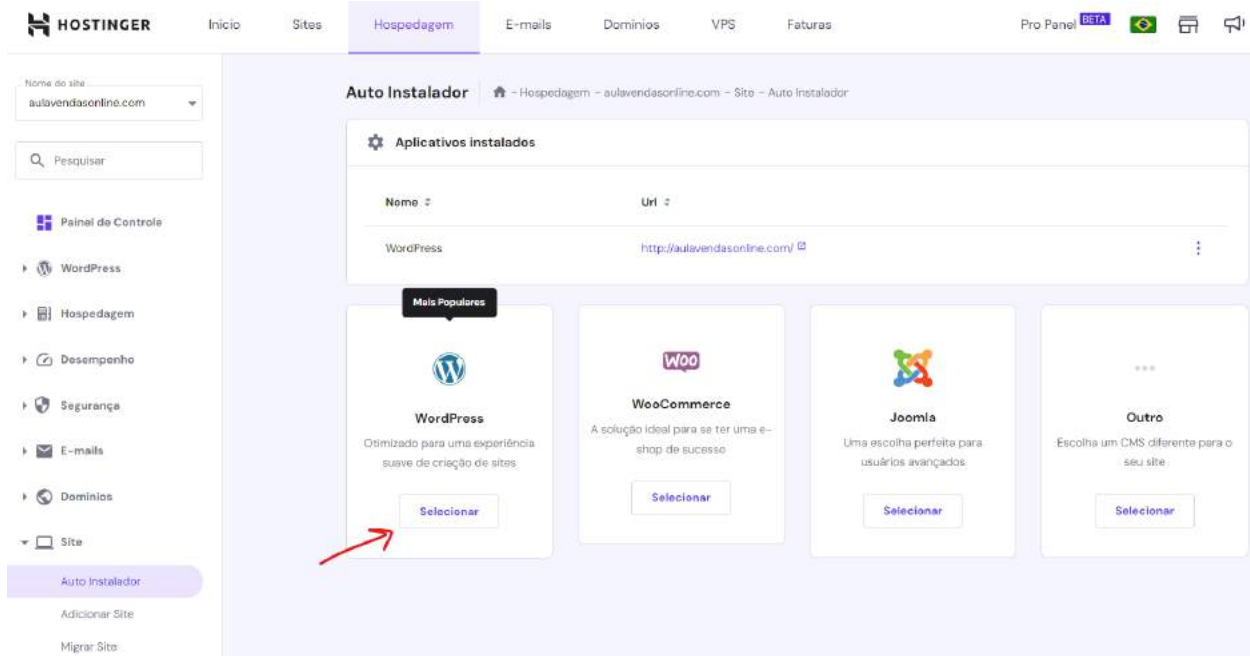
HOSTINGER Inicio Sites Hospedagem E-mails Domínios VPS Faturas Pro Panel BETA

Nome do site
aulavendasonline.com

Pesquisar

Painel de Controle
WordPress
Hospedagem
Desempenho
Segurança
E-mails
Domínios
Site
Auto Instalador
Adicionar Site
Migrar Site

Auto Instalador - Hospedagem - aulavendasonline.com - Site - Auto Instalador

Aplicativos instalados

| Nome | Url |
|---|---|
| WordPress | http://aulavendasonline.com/ |

Mais Populares

WordPress
Otimizado para uma experiência suave de criação de sites
Selecionar

WOO
WooCommerce
A solução ideal para se ter uma e-shop de sucesso
Selecionar

Joomla
Uma escolha perfeita para usuários avançados
Selecionar

Outro
Escolha um CMS diferente para o seu site
Selecionar